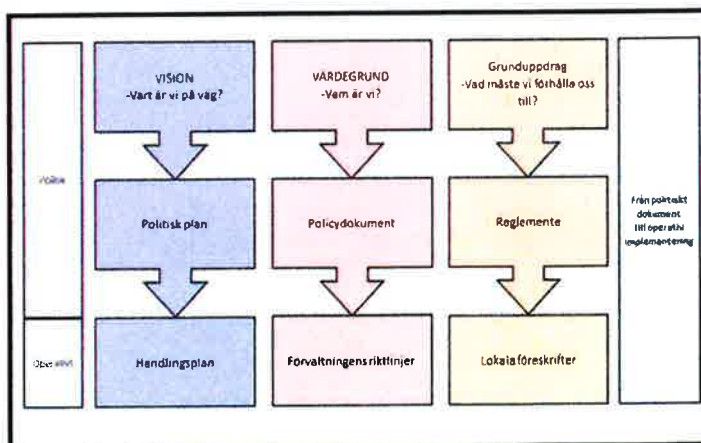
Politik

Operativt

VISION
-Vart är vi på väg?

Politisk plan

Handlingsplan

VÄRDEGRUND
-Vem är vi?

Policydokument

Förvaltningens riktlinjer

Grunduppdrag
-Vad måste vi förhålla oss till?

Reglemente

Lokala föreskrifter

Från politiskt dokument till operativ implementering